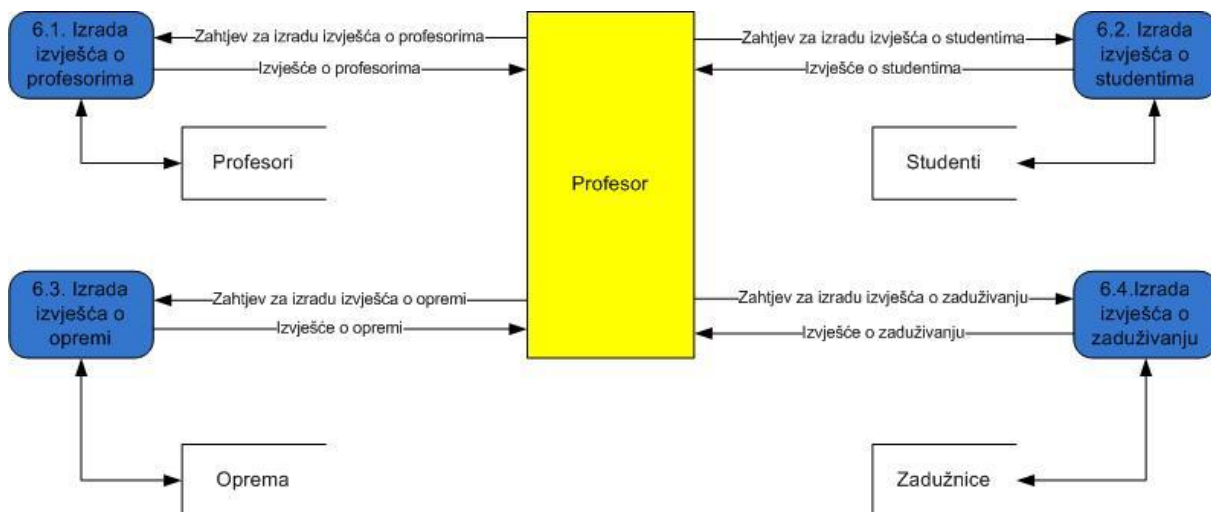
6.1. Izrada izvješća o profesorima

Zahtjev za izradu izvješća o profesorima

Izvješće o profesorima

Profesori

Profesor

Zahtjev za izradu izvješća o studentima

Izvješće o studentima

6.2. Izrada izvješća o studentima

Studenti

6.3. Izrada izvješća o opremi

Zahtjev za izradu izvješća o opremi

Izvješće o opremi

Oprema

Zahtjev za izradu izvješća o zaduživanju

Izvješće o zaduživanju

6.4.Izrada izvješća o zaduživanju

Zadužnice